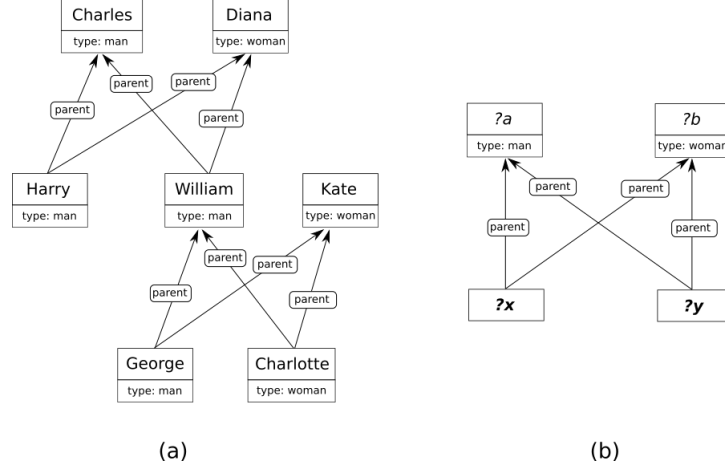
Charles
type: man

Diana
type: woman

parent
parent
parent
parent

Harry
type: man

William
type: man

Kate
type: woman

parent
parent
parent
parent

George
type: man

Charlotte
type: woman

(a)

?a
type: man

?b
type: woman

parent
parent
parent
parent

?x

?y

(b)